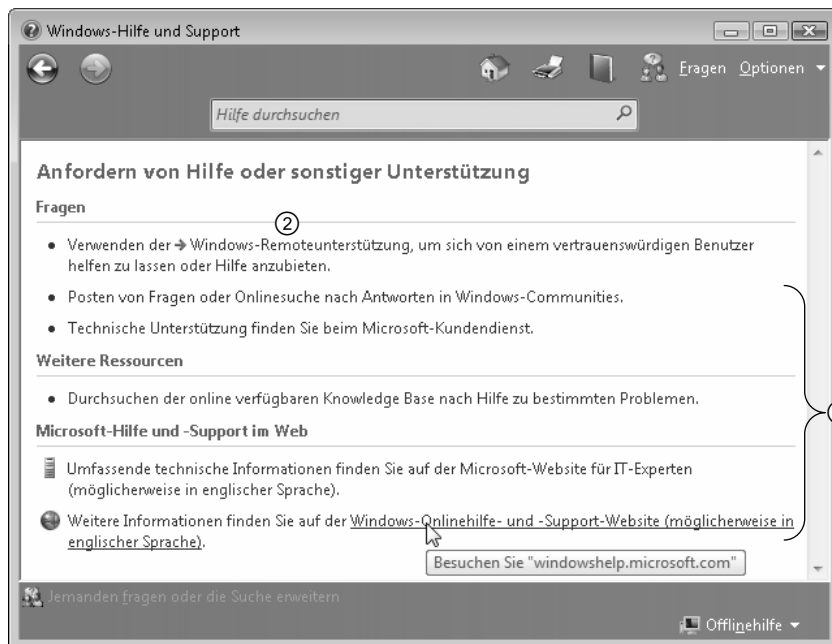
Windows-Hilfe und Support

Fragen Optionen

Hilfe durchsuchen

Anfordern von Hilfe oder sonstiger Unterstützung

Fragen

②

• Verwenden der → Windows-Remoteunterstützung, um sich von einem vertrauenswürdigen Benutzer helfen zu lassen oder Hilfe anzubieten.

• Posten von Fragen oder Onlinesuche nach Antworten in Windows-Communities.

• Technische Unterstützung finden Sie beim Microsoft-Kundendienst.

Weitere Ressourcen

• Durchsuchen der online verfügbaren Knowledge Base nach Hilfe zu bestimmten Problemen.

Microsoft-Hilfe und -Support im Web

Umfassende technische Informationen finden Sie auf der Microsoft-Website für IT-Experten (möglicherweise in englischer Sprache).

Weitere Informationen finden Sie auf der Windows-Onlinehilfe- und -Support-Website (möglicherweise in englischer Sprache).

Besuchen Sie "windowshelp.microsoft.com"

Jemanden fragen oder die Suche erweitern

Offlinehilfe